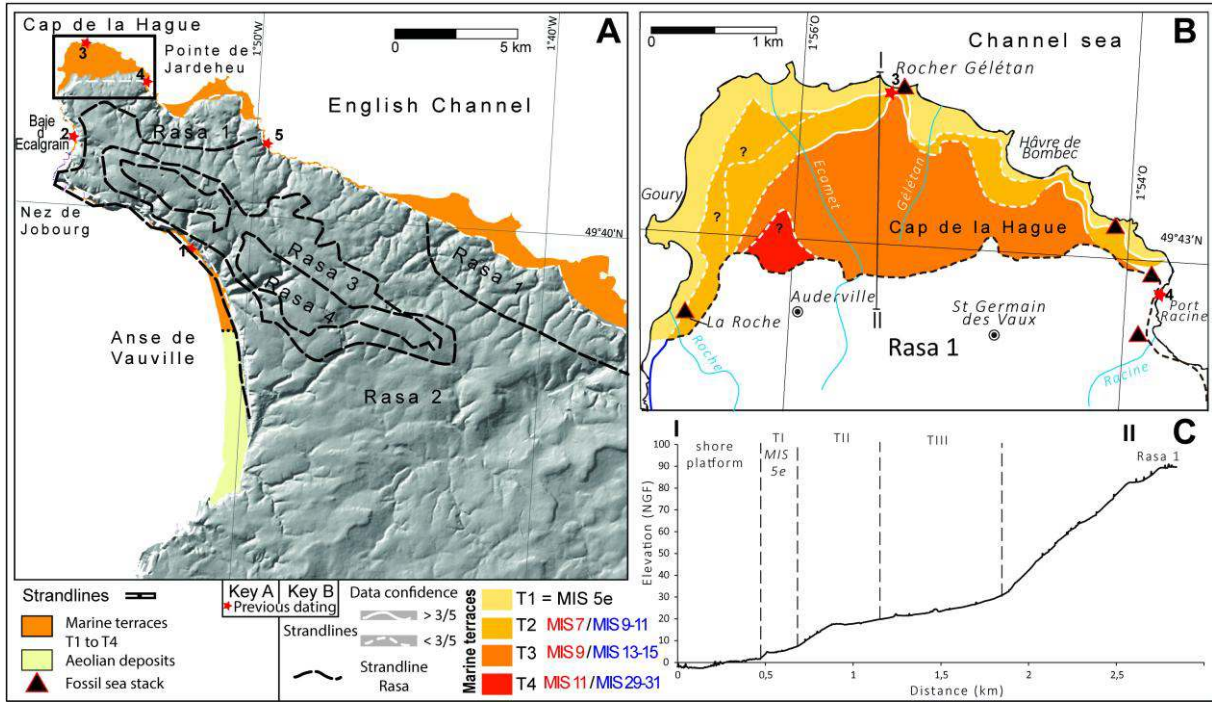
Cap de la Hague
3
4
Pointe de Jardeheu
0 5 km
1°50'W
1°40'W
A
English Channel
Baie d'Ecalgrain
2
Rasa 1
5
Nez de Jobourg
49°40'N
1
Rasa 3
Rasa 4
Rasa 1
Anse de Vauville
Rasa 2

0 1 km
1°56'O
Channel sea
B
I
3
Rocher Gélétan
Hâvre de Bombec
?
?
?
?
Goury
Ecomet
Gélétan
Cap de la Hague
1°54'O
49°43'N
Auderville
II
St Germain des Vaux
4
Port Racine
La Roche
Rasa 1
Roche
Racine

I
II
C
shore platform
TI MIS 5e
TII
TIII
Rasa 1
100
90
80
70
60
50
40
30
20
10
0
Elevation (NGF)
0
0,5
1
1,5
2
2,5
Distance (km)

Strandlines
Marine terraces T1 to T4
Aeolian deposits
Fossil sea stack
Key A
Key B
Previous dating
Data confidence
Strandlines
> 3/5
< 3/5
Strandline Rasa
Marine terraces
T1 = MIS 5e
T2 MIS 7 / MIS 9-11
T3 MIS 9 / MIS 13-15
T4 MIS 11 / MIS 29-31